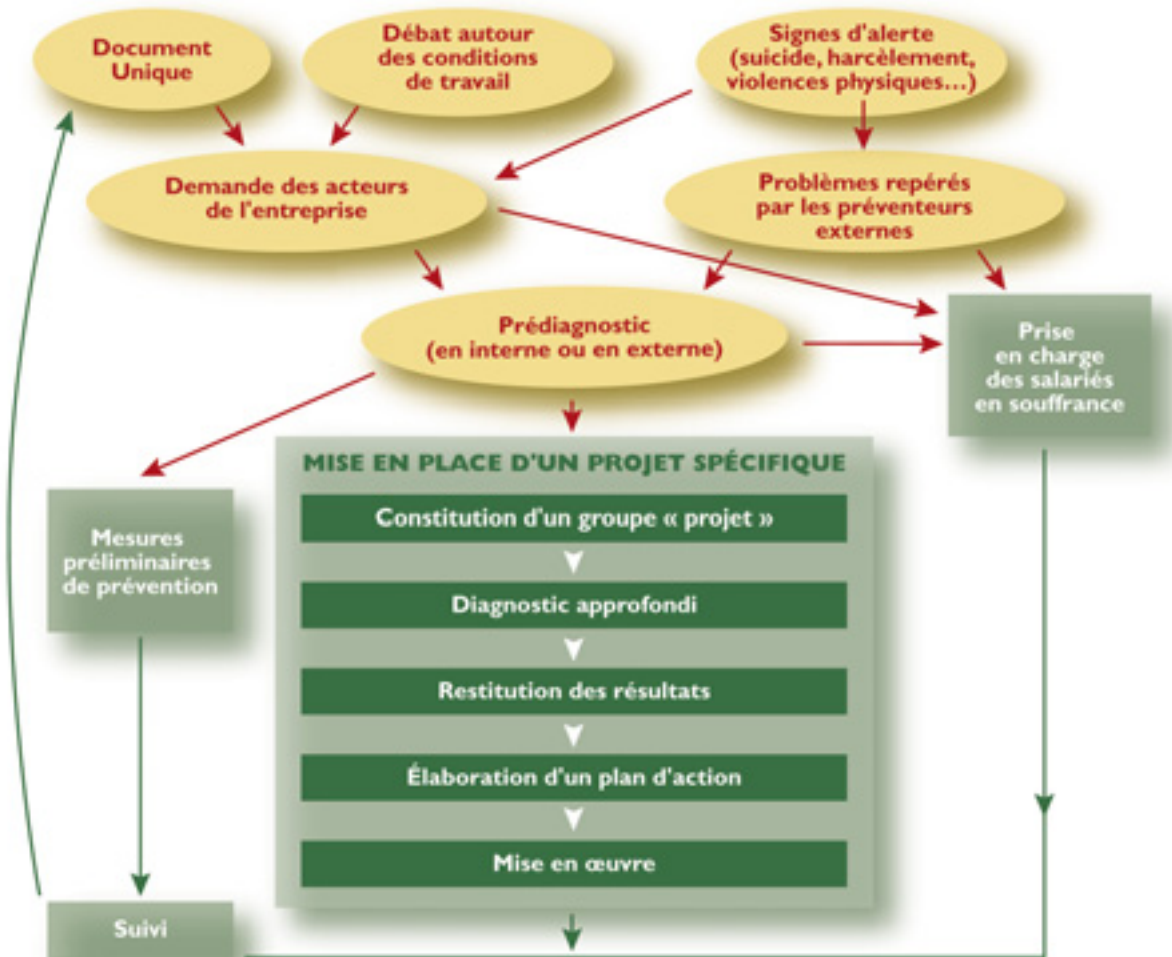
Document Unique

Débat autour des conditions de travail

Signes d'alerte (suicide, harcèlement, violences physiques…)

Demande des acteurs de l'entreprise

Problèmes repérés par les préventeurs externes

Prédiagnostic (en interne ou en externe)

Prise en charge des salariés en souffrance

Mesures préliminaires de prévention

MISE EN PLACE D'UN PROJET SPÉCIFIQUE

Constitution d'un groupe « projet »

Diagnostic approfondi

Restitution des résultats

Élaboration d'un plan d'action

Mise en œuvre

Suivi